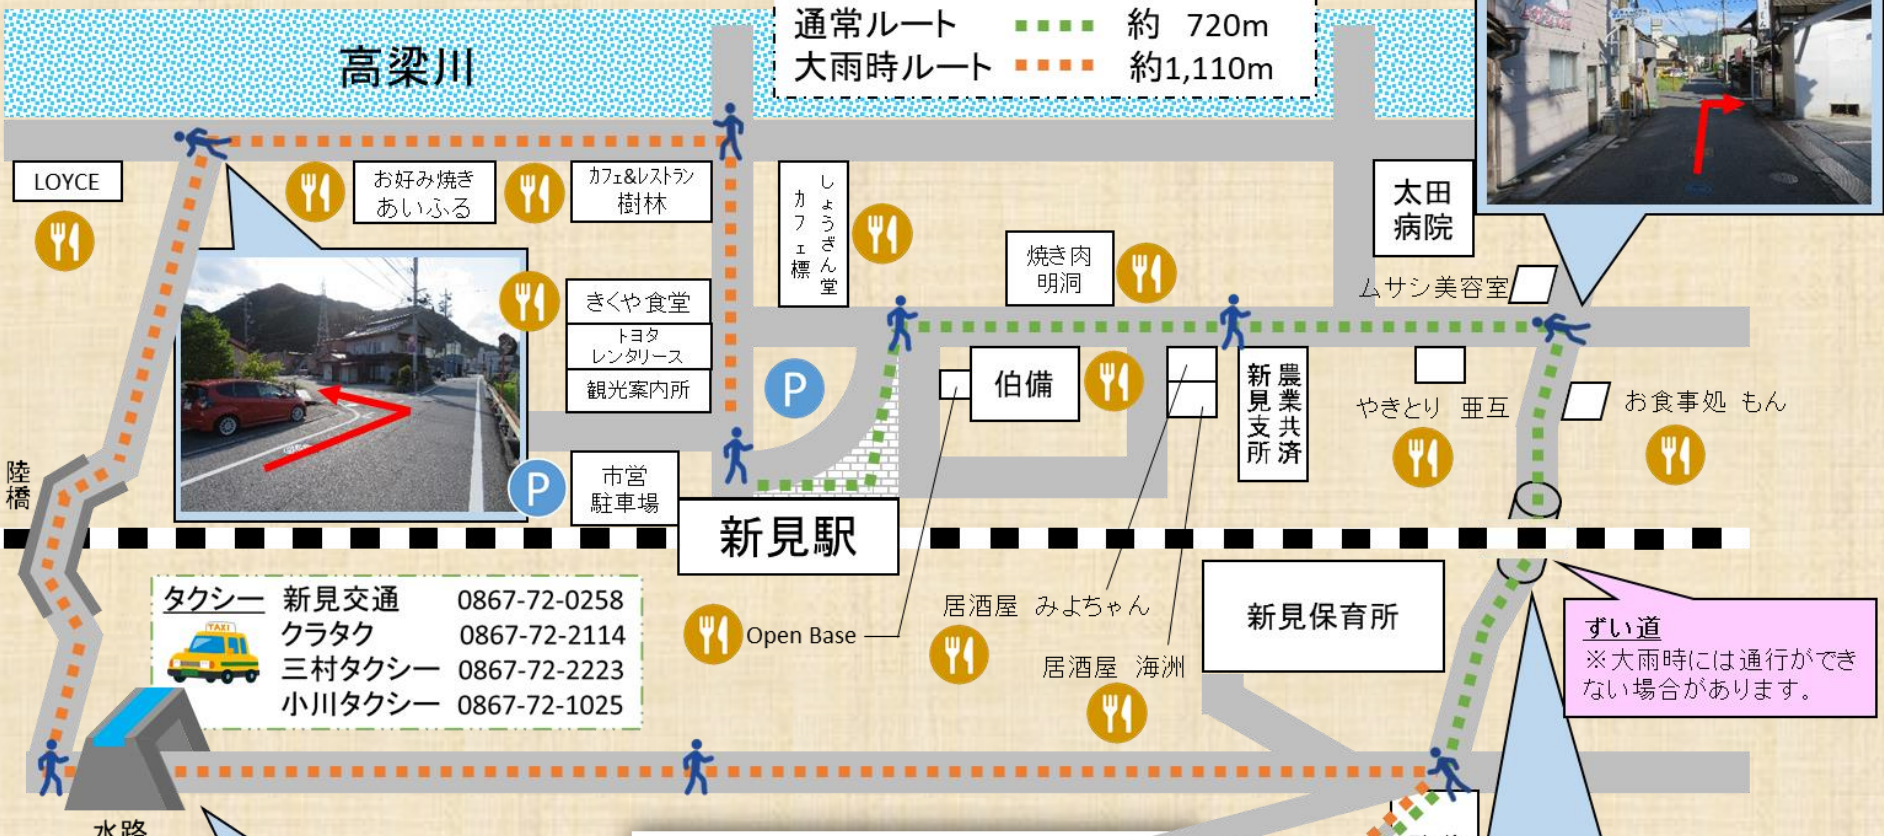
高梁川

通常ルート 約 720m
大雨時ルート 約1,110m

LOYCE
お好み焼き あいふる
カフェ&レストラン 樹林
しょうざん堂
カフェ標
焼き肉 明洞
太田病院
ムサシ美容室
きくや食堂
トヨタレンタリース
観光案内所
伯備
農業共済 新見支所
やきとり 亜互
お食事処 もん
市営駐車場
新見駅
陸橋
タクシー 新見交通 0867-72-0258
クラタク 0867-72-2114
三村タクシー 0867-72-2223
小川タクシー 0867-72-1025
Open Base
居酒屋 みよちゃん
居酒屋 海洲
新見保育所
ずい道
※大雨時には通行ができない場合があります。
水路